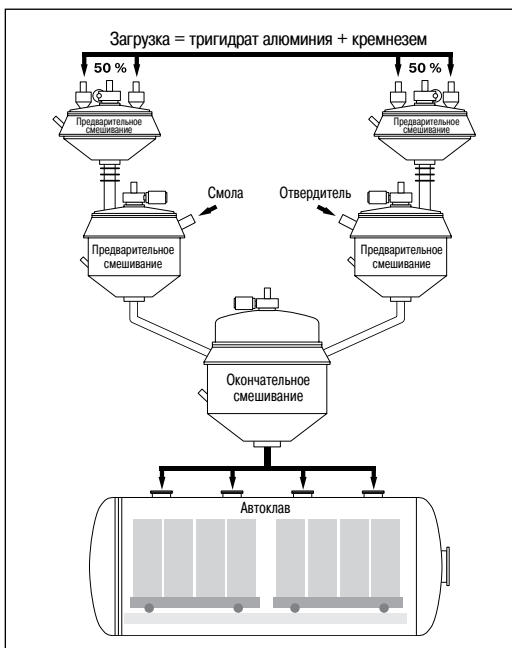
Загрузка = тригидрат алюминия + кремнезем

50 %

50 %

Предварительное смешивание

Предварительное смешивание

Смола

Отвердитель

Предварительное смешивание

Предварительное смешивание

Окончательное смешивание

Автоклав